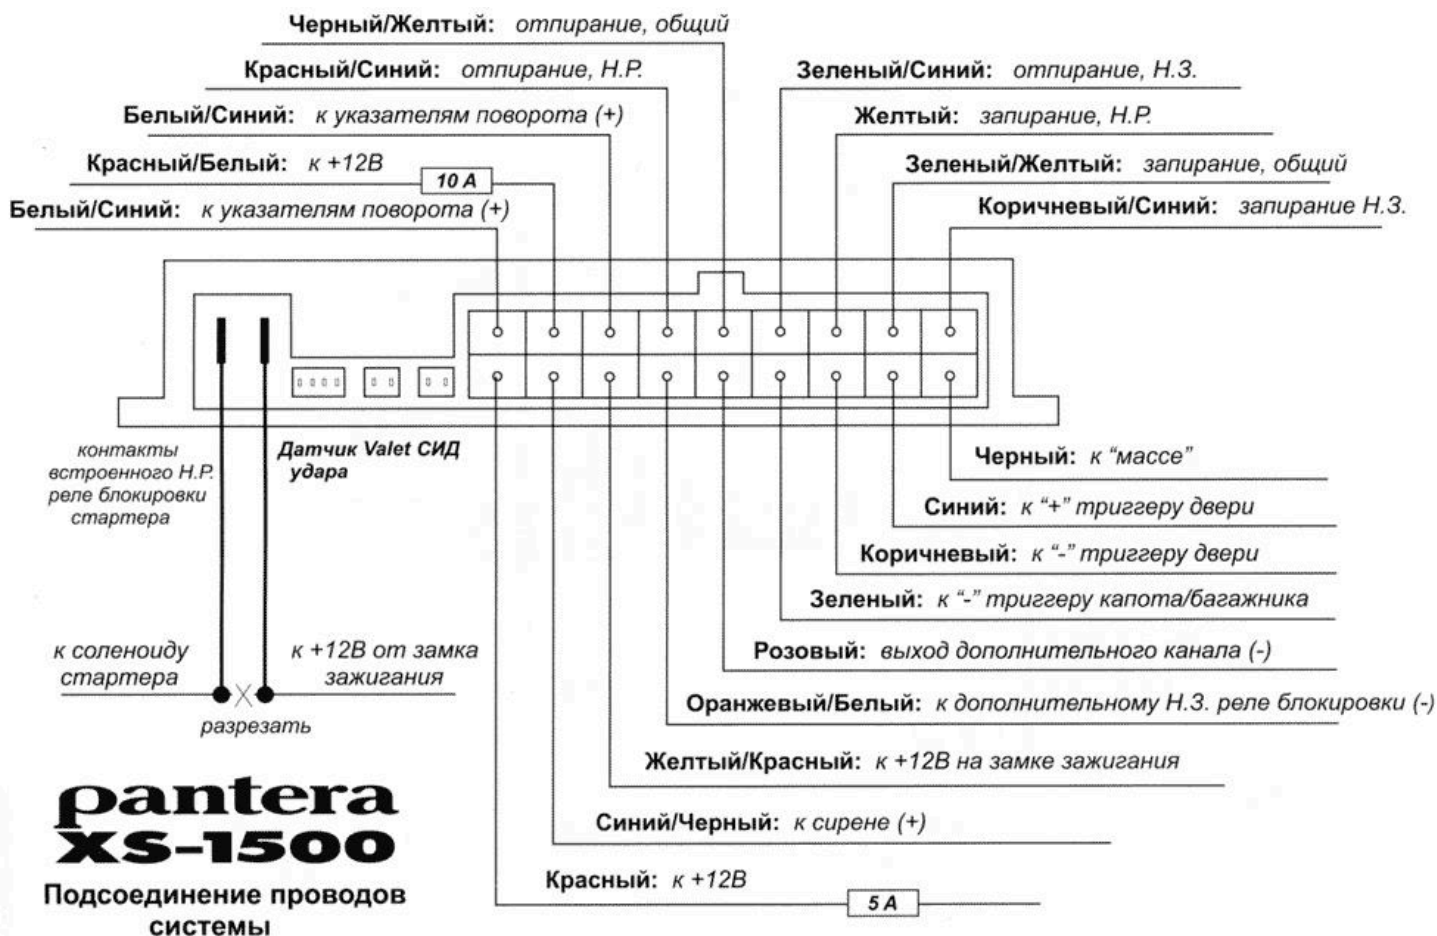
Черный/Желтый: отпирание, общий

Красный/Синий: отпирание, Н.Р.

Белый/Синий: к указателям поворота (+)

Красный/Белый: к +12В

10 А

Белый/Синий: к указателям поворота (+)

Зеленый/Синий: отпирание, Н.З.

Желтый: запирание, Н.Р.

Зеленый/Желтый: запирание, общий

Коричневый/Синий: запирание Н.З.

контакты встроенного Н.Р. реле блокировки стартера

Датчик удара

Valet

СИД

Черный: к "массе"

Синий: к "+" триггеру двери

Коричневый: к "-" триггеру двери

Зеленый: к "-" триггеру капота/багажника

Розовый: выход дополнительного канала (-)

к соленоиду стартера

к +12В от замка зажигания

разрезать

Оранжевый/Белый: к дополнительному Н.З. реле блокировки (-)

Желтый/Красный: к +12В на замке зажигания

Синий/Черный: к сирене (+)

Красный: к +12В

5 А

pantera XS-1500

Подсоединение проводов системы